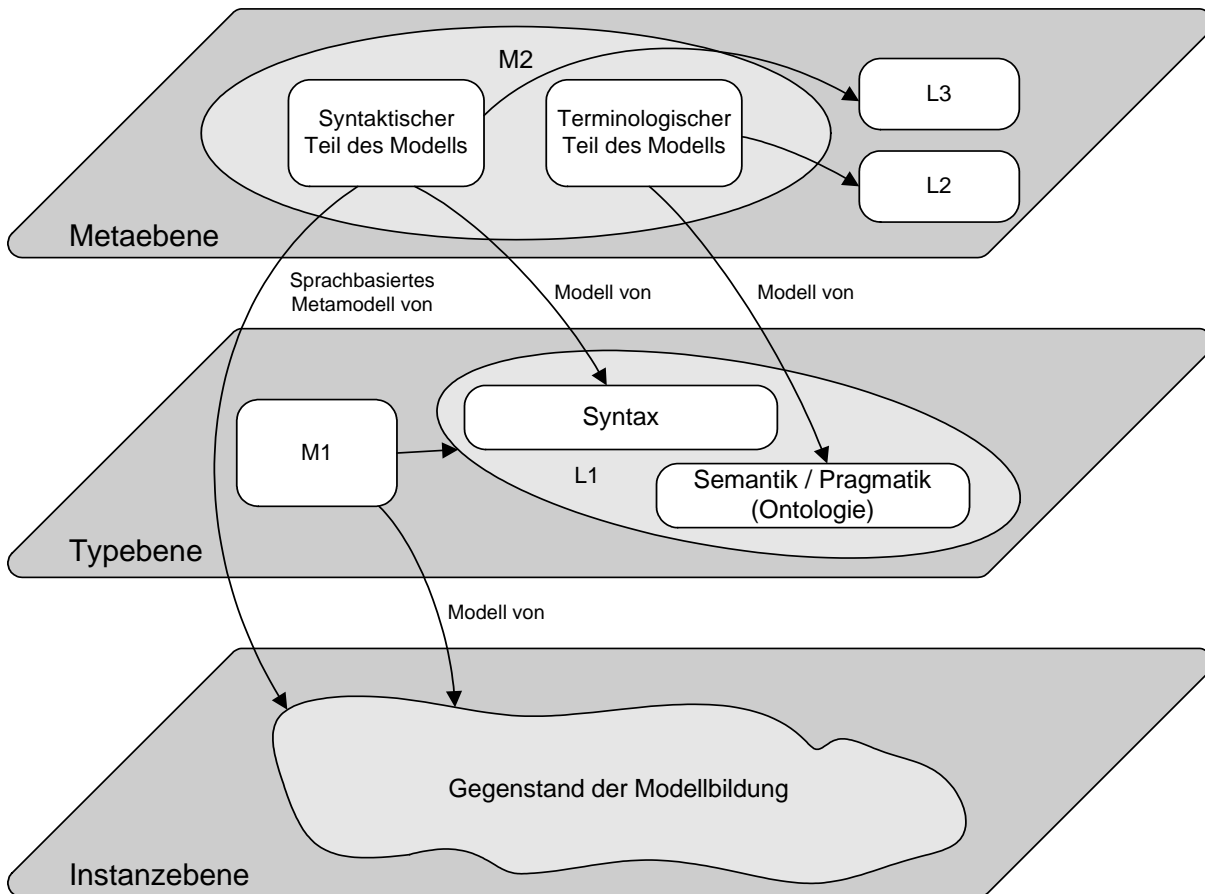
M2

Syntaktischer Teil des Modells

Terminologischer Teil des Modells

L3

L2

Metaebene

Sprachbasiertes Metamodell von

Modell von

Modell von

Syntax

M1

L1

Semantik / Pragmatik (Ontologie)

Typebene

Modell von

Gegenstand der Modellbildung

Instanzebene